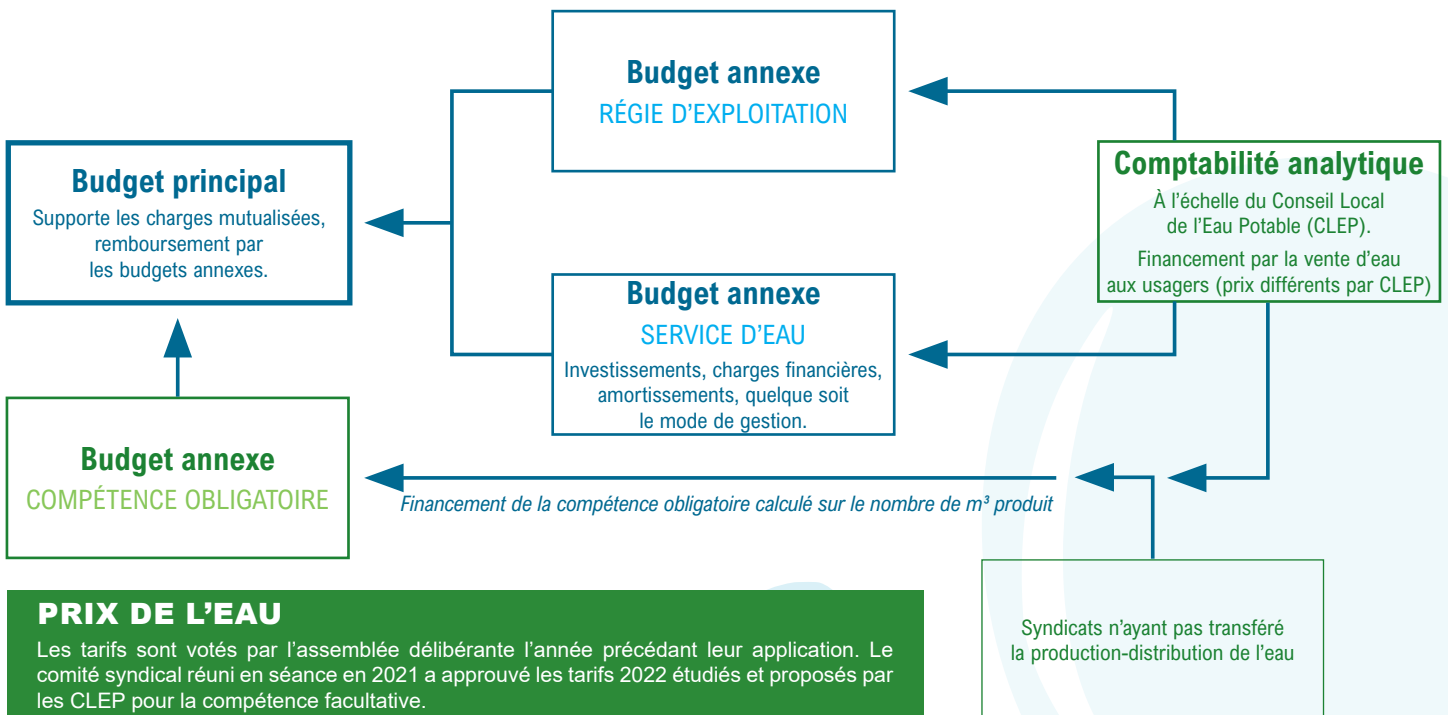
Budget annexe
RÉGIE D'EXPLOITATION

Budget principal
Supporte les charges mutualisées, remboursement par les budgets annexes.

Comptabilité analytique
À l'échelle du Conseil Local de l'Eau Potable (CLEP).
Financement par la vente d'eau aux usagers (prix différents par CLEP)

Budget annexe
SERVICE D'EAU
Investissements, charges financières, amortissements, quelque soit le mode de gestion.

Budget annexe
COMPÉTENCE OBLIGATOIRE

Financement de la compétence obligatoire calculé sur le nombre de m³ produit

Syndicats n'ayant pas transféré la production-distribution de l'eau

PRIX DE L'EAU
Les tarifs sont votés par l'assemblée délibérante l'année précédant leur application. Le comité syndical réuni en séance en 2021 a approuvé les tarifs 2022 étudiés et proposés par les CLEP pour la compétence facultative.